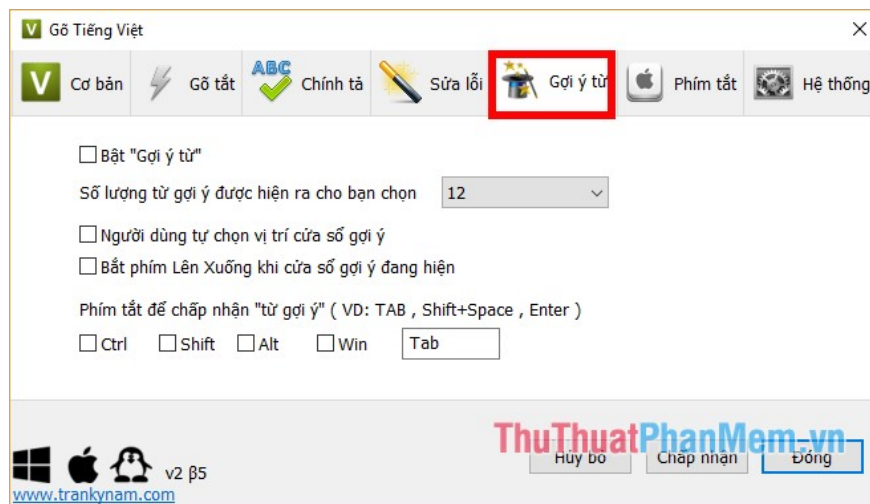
V Gõ Tiếng Việt

×

V Cơ bản

Gõ tắt

ABC Chính tả

Sửa lỗi

Gợi ý từ

Phím tắt

Hệ thống

☐ Bật "Gợi ý từ"

Số lượng từ gợi ý được hiện ra cho bạn chọn 12

☐ Người dùng tự chọn vị trí cửa sổ gợi ý

☐ Bắt phím Lên Xuống khi cửa sổ gợi ý đang hiện

Phím tắt để chấp nhận "từ gợi ý" ( VD: TAB , Shift+Space , Enter )

☐ Ctrl ☐ Shift ☐ Alt ☐ Win Tab

v2 β5

www.trankynam.com

ThuThuatPhanMem.vn

Hủy bỏ

Chấp nhận

Đóng